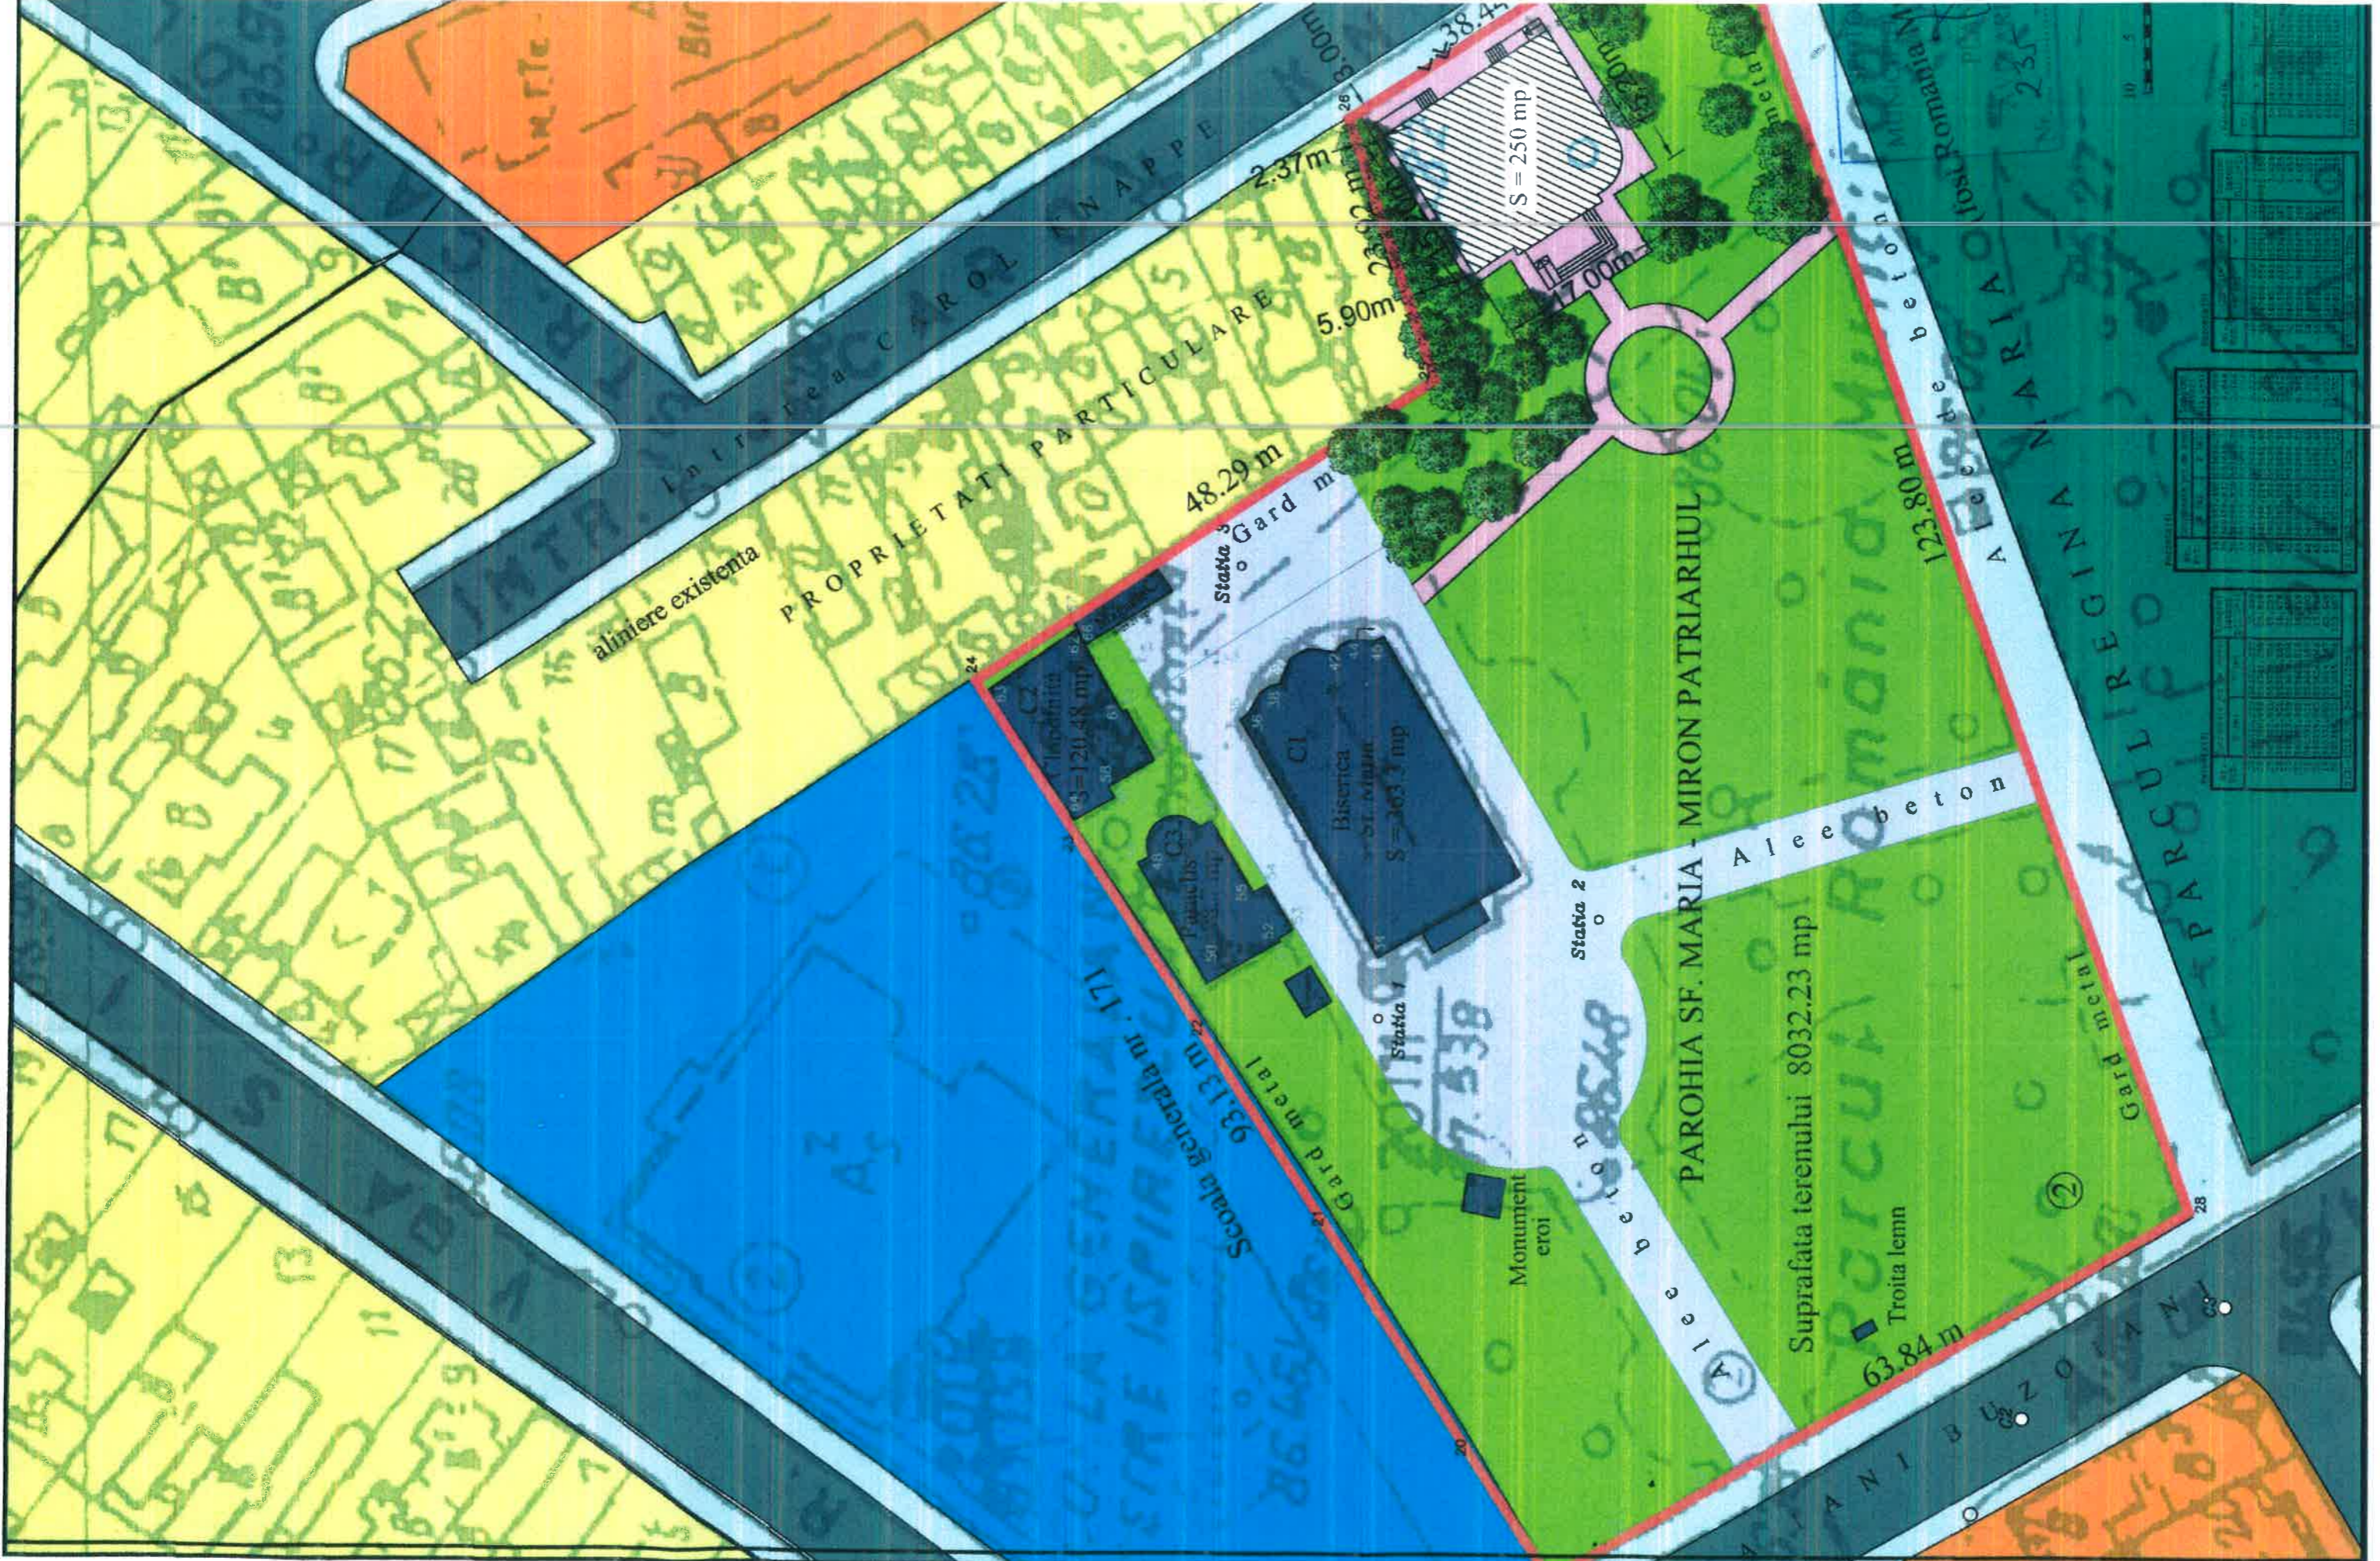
Intrarea CAROL KNAPPE
INTR.
PROPRIETATI PARTICULARE
alimiere existenta
2.37m
5.90m
23.02 m
3.00m
38.4
48.29 m
Gard m
Statia 3
S = 250 mp
17.00m
PAROHIA SF. MARIA - MIRON PATRIARHUL
Suprafata terenului 8032.23 mp
123.80 m
Alee de beton
Alee beton
Alee beton
Statia 2
Statia 1
C1
Biserica
S=363 mp
C2
Cladire
S=120.48 mp
C3
Paraclis
Monument eroi
Troita lemn
Gard metal
Gard metal
Scoala Generala nr. 171
93.13 m
63.84 m
ALEEA REGINA MARIA
PARCUL REGINA MARIA (fost Romania)
Parcul Romania
ANI BUZOIANI
24
28
28
20